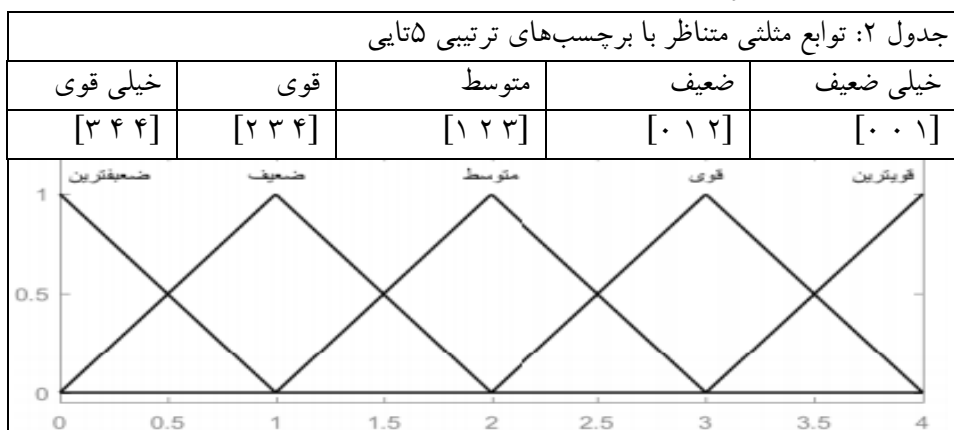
جدول ۲: توابع مثلثی متناظر با برچسب‌های ترتیبی ۵تایی

| خیلی ضعیف | ضعیف | متوسط | قوی | خیلی قوی |
|---|---|---|---|---|
| [۰ ۰ ۱] | [۰ ۱ ۲] | [۱ ۲ ۳] | [۲ ۳ ۴] | [۳ ۴ ۴] |

ضعیفترین ضعیف متوسط قوی قویترین

1
0.5
0
0 0.5 1 1.5 2 2.5 3 3.5 4